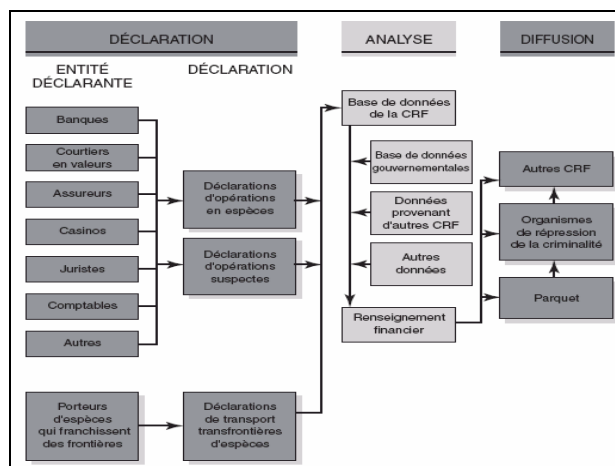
DÉCLARATION

ANALYSE

DIFFUSION

ENTITÉ DÉCLARANTE

DÉCLARATION

Banques

Courtiers en valeurs

Assureurs

Casinos

Juristes

Comptables

Autres

Porteurs d'espèces qui franchissent des frontières

Déclarations d'opérations en espèces

Déclarations d'opérations suspectes

Déclarations de transport transfrontières d'espèces

Base de données de la CRF

Base de donnés gouvernementales

Données provenant d'autres CRF

Autres données

Renseignement financier

Autres CRF

Organismes de répression de la criminalité

Parquet